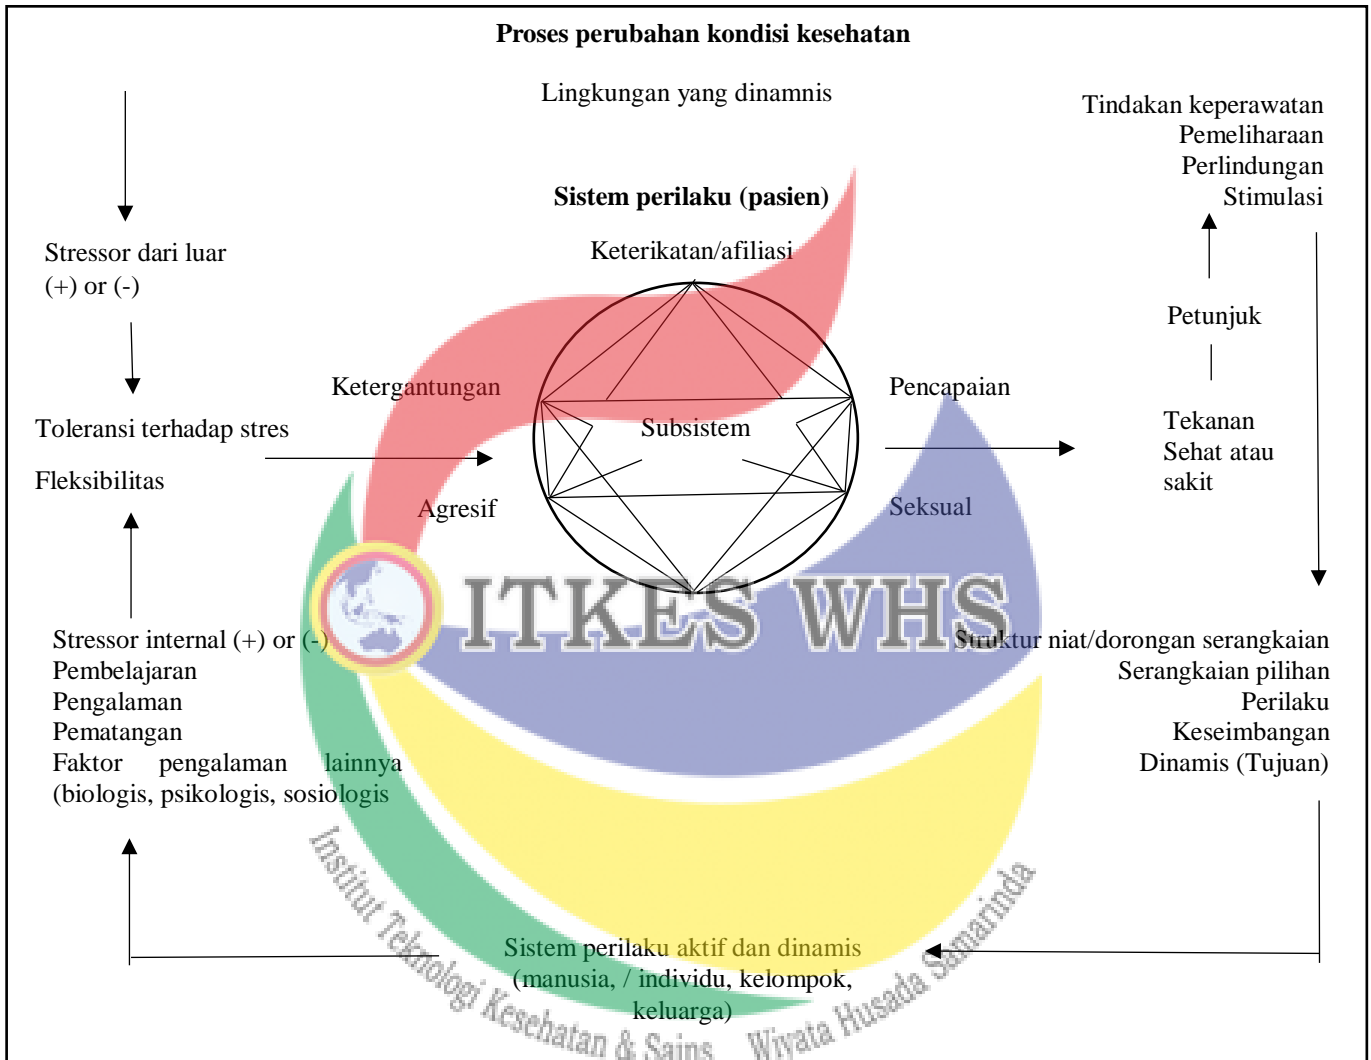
Proses perubahan kondisi kesehatan

Lingkungan yang dinamnis

Tindakan keperawatan
Pemeliharaan
Perlindungan
Stimulasi

Sistem perilaku (pasien)

Keterikatan/afiliasi

Stressor dari luar
(+) or (-)

Petunjuk

Ketergantungan

Pencapaian

Toleransi terhadap stres

Subsistem

Tekanan
Sehat atau
sakit

Fleksibilitas

Agresif

Seksual

ITKES WHS

Stressor internal (+) or (-)
Pembelajaran
Pengalaman
Pematangan
Faktor pengalaman lainnya
(biologis, psikologis, sosiologis

Struktur niat/dorongan serangkaian
Serangkaian pilihan
Perilaku
Keseimbangan
Dinamis (Tujuan)

Institut Teknologi Kesehatan & Sains Wiyata Husada Samarinda

Sistem perilaku aktif dan dinamis
(manusia, / individu, kelompok,
keluarga)